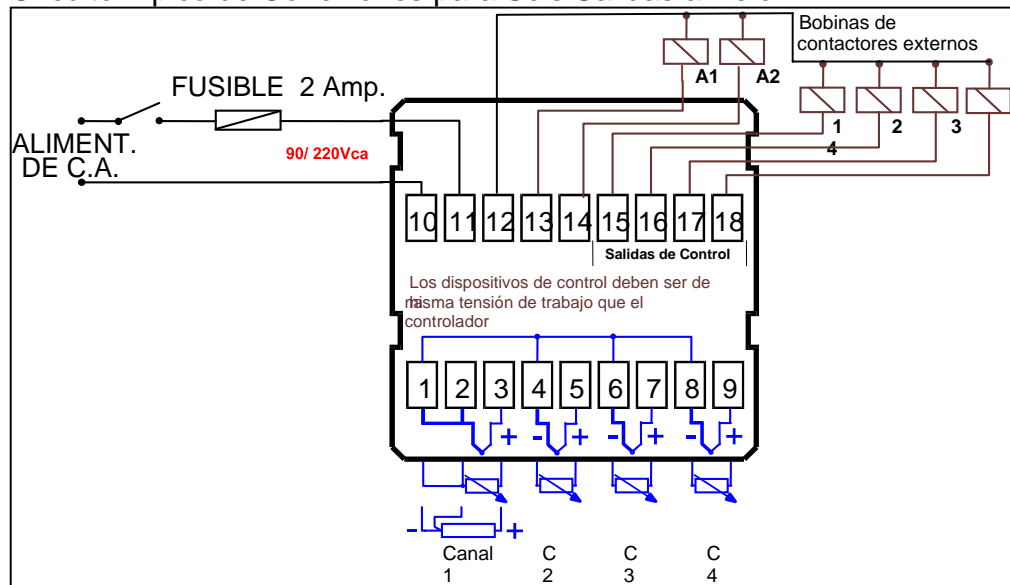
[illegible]

Bobinas de contactores externos

A1 A2

FUSIBLE 2 Amp.

1 2 3 4

ALIMENT. DE C.A.

90/ 220Vca

10 11 12 13 14 15 16 17 18

Salidas de Control

Los dispositivos de control deben ser de la misma tensión de trabajo que el controlador

1 2 3 4 5 6 7 8 9

+ - + - + - +

- +

Canal 1 C 2 C 3 C 4